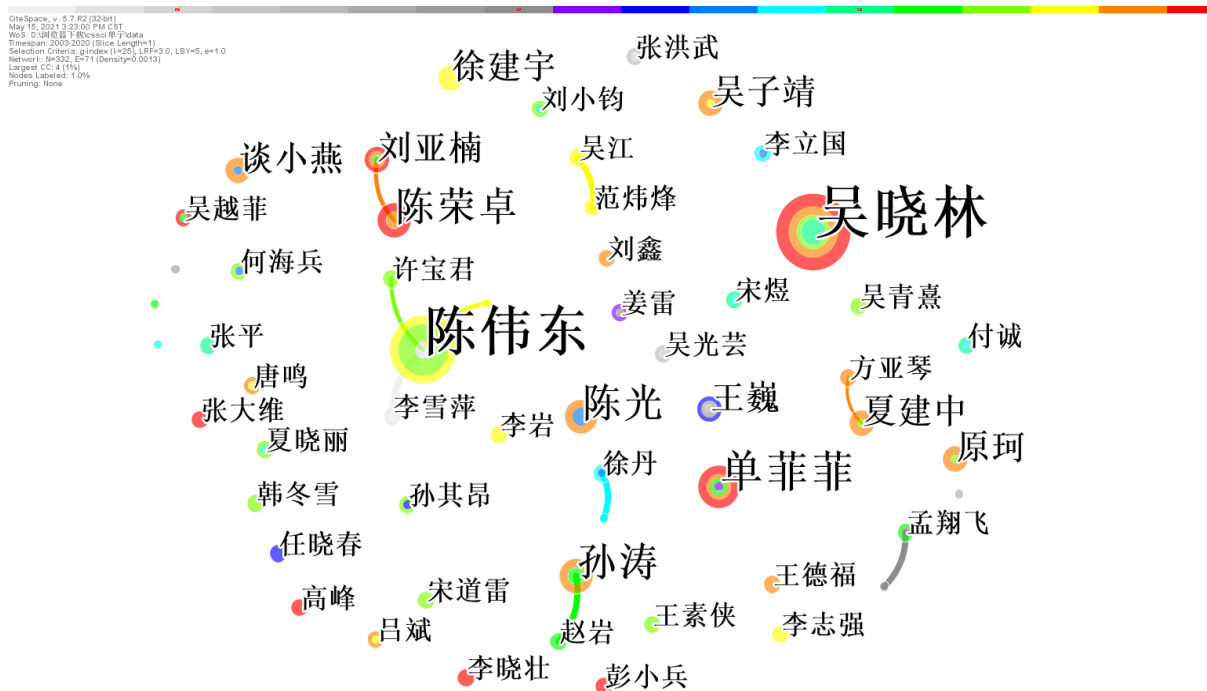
CiteSpace, v. 5.7.R2 (32-bit)
May 15, 2021 3:23:00 PM CST
WoS: D:\浏览器下载\cssci单字\data
Timespan: 2003-2020 (Slice Length=1)
Selection Criteria: g-index (k=25), LRF=3.0, LBY=5, e=1.0
Network: N=332, E=71 (Density=0.0013)
Largest CC: 4 (1%)
Nodes Labeled: 1.0%
Pruning: None

张洪武
徐建宇
刘小钧
吴子靖
刘亚楠
吴江
李立国
谈小燕
陈荣卓
吴越菲
范炜烽
吴晓林
刘鑫
何海兵
许宝君
宋煜
姜雷
吴青熹
陈伟东
付诚
张平
吴光芸
方亚琴
唐鸣
陈光
王巍
张大维
李雪萍
夏建中
李岩
夏晓丽
原珂
徐丹
单菲菲
韩冬雪
孙其昂
孟翔飞
任晓春
孙涛
王德福
高峰
宋道雷
王素侠
李志强
吕斌
赵岩
李晓壮
彭小兵